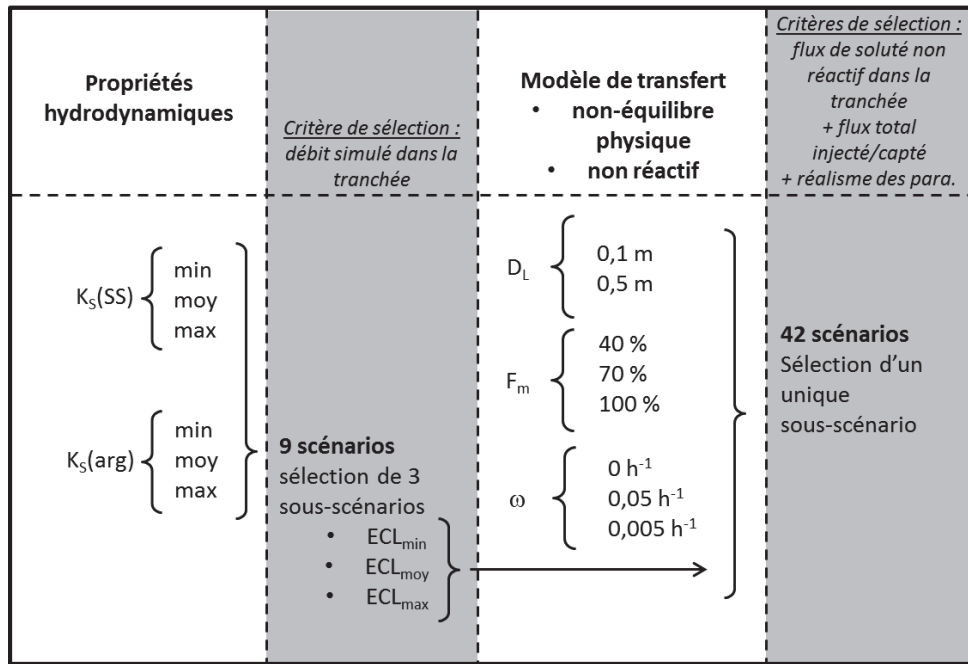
| Propriétés hydrodynamiques | Critère de sélection : débit simulé dans la tranchée | Modèle de transfert • non-équilibre physique • non réactif | Critères de sélection : flux de soluté non réactif dans la tranchée + flux total injecté/capté + réalisme des para. |
|---|---|---|---|
| $K_S$(SS) min moy max<br><br>$K_S$(arg) min moy max | **9 scénarios** sélection de 3 sous-scénarios • $ECL_{min}$ • $ECL_{moy}$ • $ECL_{max}$ | $D_L$ 0,1 m 0,5 m<br><br>$F_m$ 40 % 70 % 100 %<br><br>$\omega$ 0 $h^{-1}$ 0,05 $h^{-1}$ 0,005 $h^{-1}$ | **42 scénarios** Sélection d'un unique sous-scénario |